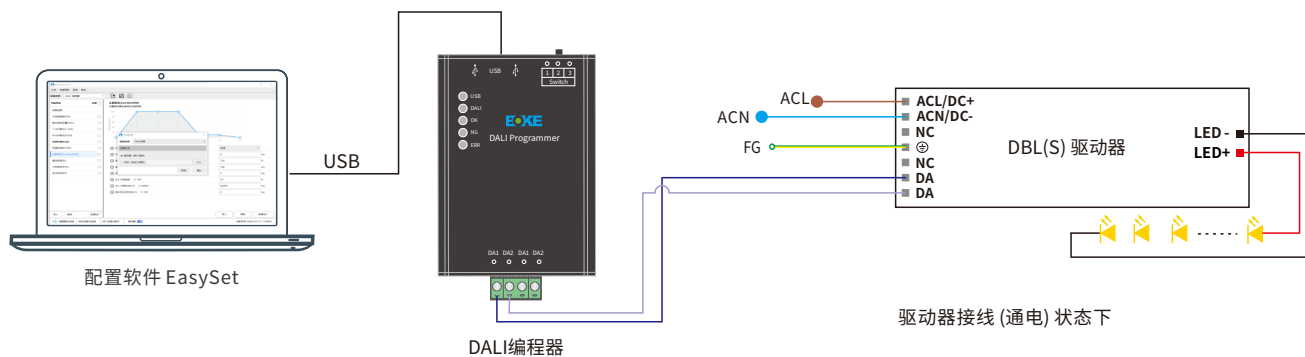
USB

配置软件 EasySet

USB

USB
DALI
OK
NG
ERR

EOXE
DALI Programmer

1 2 3
Switch

DA1 DA2 DA1 DA2

DALI编程器

ACL
ACN
FG

ACL/DC+
ACN/DC-
NC
⏚
NC
DA
DA

DBL(S) 驱动器

LED -
LED+

驱动器接线 (通电) 状态下